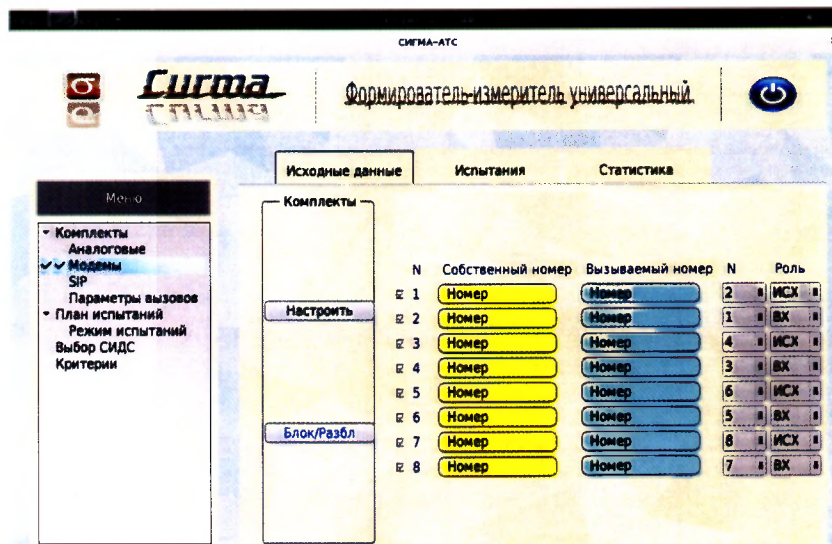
СИГМА-АТС

Сигма

Формирователь-измеритель универсальный

Исходные данные
Испытания
Статистика

Меню

Комплекты
Аналоговые
Модемы
SIP
Параметры вызовов
План испытаний
Режим испытаний
Выбор СИДС
Критерии

Комплекты

Настроить

Блок/Разбл

| N | Собственный номер | Вызываемый номер | N | Роль |
|---|---|---|---|---|
| 1 | Номер | Номер | 2 | ИСХ |
| 2 | Номер | Номер | 1 | ВХ |
| 3 | Номер | Номер | 4 | ИСХ |
| 4 | Номер | Номер | 3 | ВХ |
| 5 | Номер | Номер | 6 | ИСХ |
| 6 | Номер | Номер | 5 | ВХ |
| 7 | Номер | Номер | 8 | ИСХ |
| 8 | Номер | Номер | 7 | ВХ |